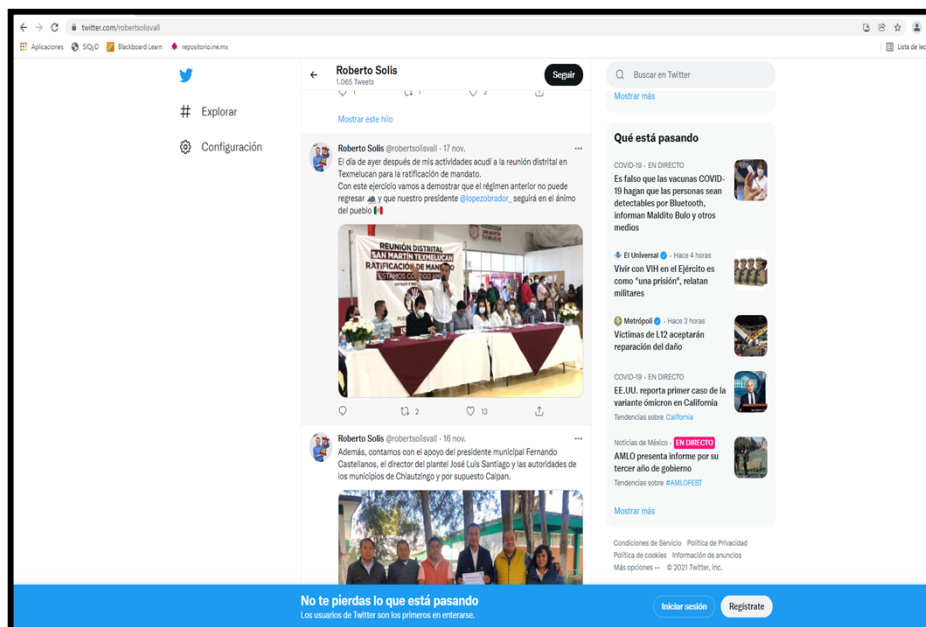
twitter.com/robertsolisvall

Aplicaciones SIQyD Blackboard Learn repositorio.ine.mx Lista de lec

Explorar

Configuración

Roberto Solis
1.065 Tweets

Seguir

1 1 2

Mostrar este hilo

Roberto Solis @robertsolisvall · 17 nov.
El día de ayer después de mis actividades acudí a la reunión distrital en Texmelucan para la ratificación de mandato.
Con este ejercicio vamos a demostrar que el régimen anterior no puede regresar y que nuestro presidente @lopezobrador_ seguirá en el ánimo del pueblo

REUNIÓN DISTRITAL SAN MARTÍN TEXMELUCAN RATIFICACIÓN DE MANDATO ESTAMOS CONTIGO

2 13

Roberto Solis @robertsolisvall · 16 nov.
Además, contamos con el apoyo del presidente municipal Fernando Castellanos, el director del plantel José Luis Santiago y las autoridades de los municipios de Chiautzingo y por supuesto Calpan.

Buscar en Twitter

Mostrar más

Qué está pasando

COVID-19 · EN DIRECTO
Es falso que las vacunas COVID-19 hagan que las personas sean detectables por Bluetooth, informan Maldito Bulo y otros medios

El Universal · Hace 4 horas
Vivir con VIH en el Ejército es como "una prisión", relatan militares

Metrópoli · Hace 3 horas
Víctimas de L12 aceptarán reparación del daño

COVID-19 · EN DIRECTO
EE.UU. reporta primer caso de la variante ómicron en California
Tendencias sobre California

Noticias de México · EN DIRECTO
AMLO presenta informe por su tercer año de gobierno
Tendencias sobre #AMLOFEST

Mostrar más

Condiciones de Servicio Política de Privacidad Política de cookies Información de anuncios Más opciones ··· © 2021 Twitter, Inc.

No te pierdas lo que está pasando
Los usuarios de Twitter son los primeros en enterarse.

Iniciar sesión

Regístrate